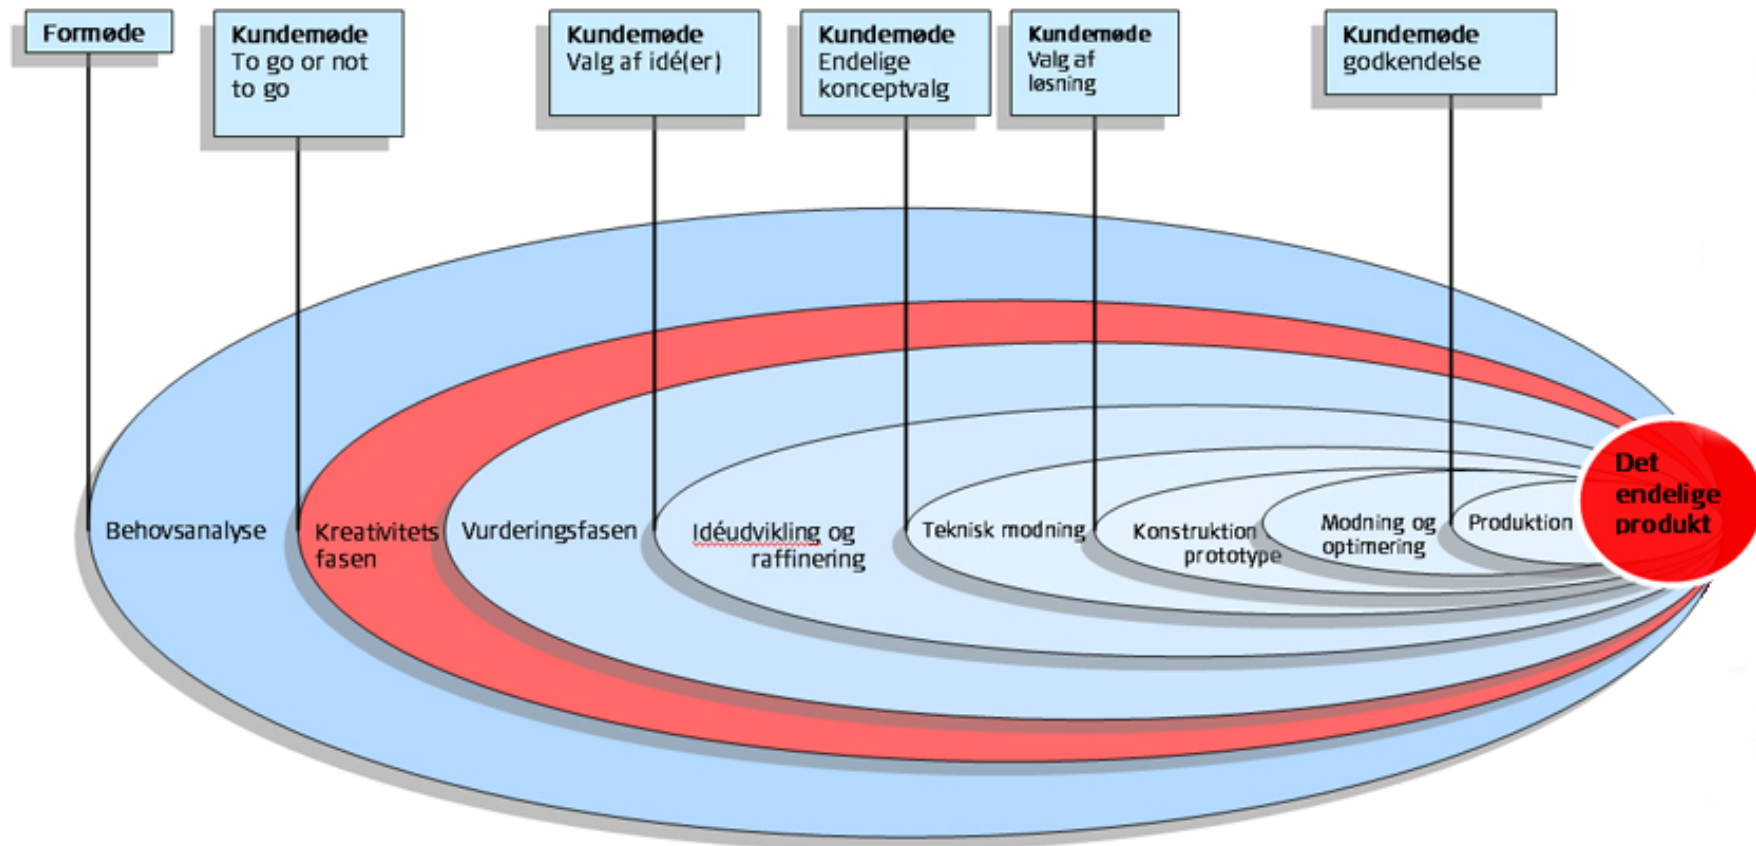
Formøde

Kundemøde
To go or not to go

Kundemøde
Valg af idé(er)

Kundemøde
Endelige konceptvalg

Kundemøde
Valg af løsning

Kundemøde
godkendelse

Behovsanalyse

Kreativitets fasen

Vurderingsfasen

Idéudvikling og raffinering

Teknisk modning

Konstruktion prototype

Modning og optimering

Produktion

Det endelige produkt